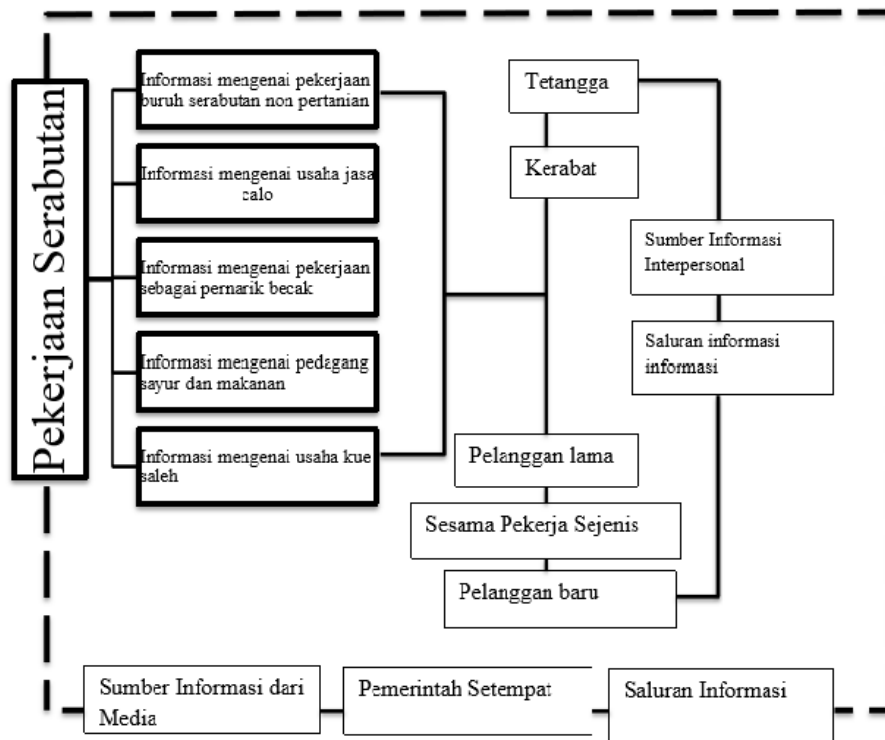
Pekerjaan Serabutan

Informasi mengenai pekerjaan buruh serabutan non pertanian

Informasi mengenai usaha jasa calo

Informasi mengenai pekerjaan sebagai pernarik becak

Informasi mengenai pedagang sayur dan makanan

Informasi mengenai usaha kue saleh

Tetangga

Kerabat

Sumber Informasi Interpersonal

Saluran informasi informasi

Pelanggan lama

Sesama Pekerja Sejenis

Pelanggan baru

Sumber Informasi dari Media

Pemerintah Setempat

Saluran Informasi